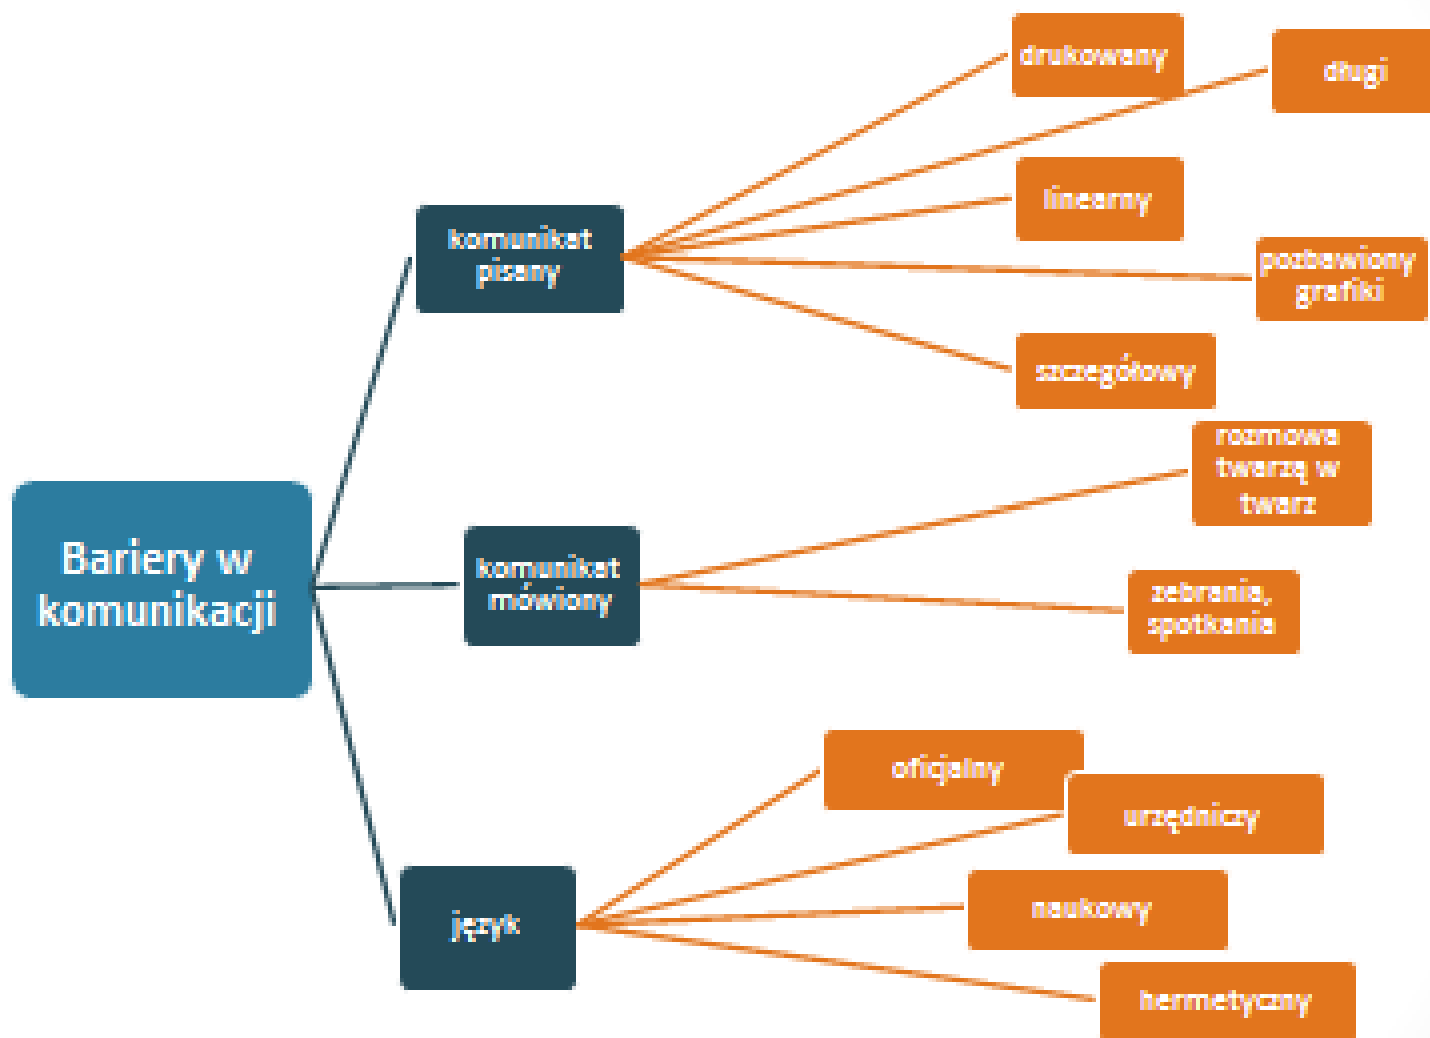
Bariery w komunikacji

komunikat pisany

drukowany

długi

linearny

pozbawiony grafiki

szczegółowy

komunikat mówiony

rozmowa twarzą w twarz

zebrania, spotkania

język

oficjalny

urzędniczy

naukowy

hermetyczny